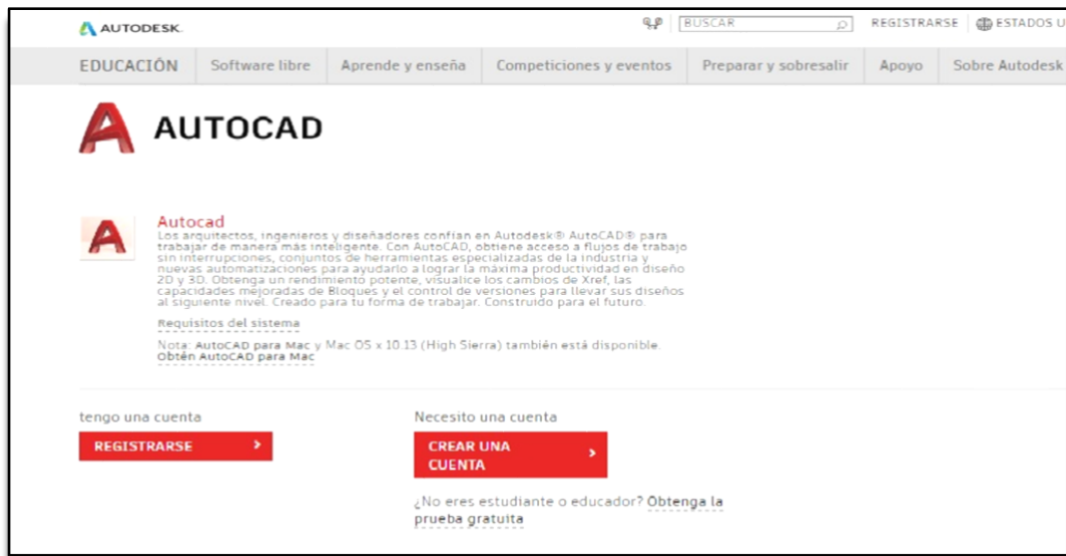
AUTODESK.

BUSCAR

REGISTRARSE | ESTADOS U

EDUCACIÓN | Software libre | Aprende y enseña | Competiciones y eventos | Preparar y sobresalir | Apoyo | Sobre Autodesk

AUTOCAD

Autocad
Los arquitectos, ingenieros y diseñadores confían en Autodesk® AutoCAD® para trabajar de manera más inteligente. Con AutoCAD, obtiene acceso a flujos de trabajo sin interrupciones, conjuntos de herramientas especializadas de la industria y nuevas automatizaciones para ayudarlo a lograr la máxima productividad en diseño 2D y 3D. Obtenga un rendimiento potente, visualice los cambios de Xref, las capacidades mejoradas de Bloques y el control de versiones para llevar sus diseños al siguiente nivel. Creado para tu forma de trabajar. Construido para el futuro.

Requisitos del sistema

Nota: AutoCAD para Mac y Mac OS x 10.13 (High Sierra) también está disponible. Obtén AutoCAD para Mac

tengo una cuenta

REGISTRARSE ›

Necesito una cuenta

CREAR UNA CUENTA ›

¿No eres estudiante o educador? Obtenga la prueba gratuita